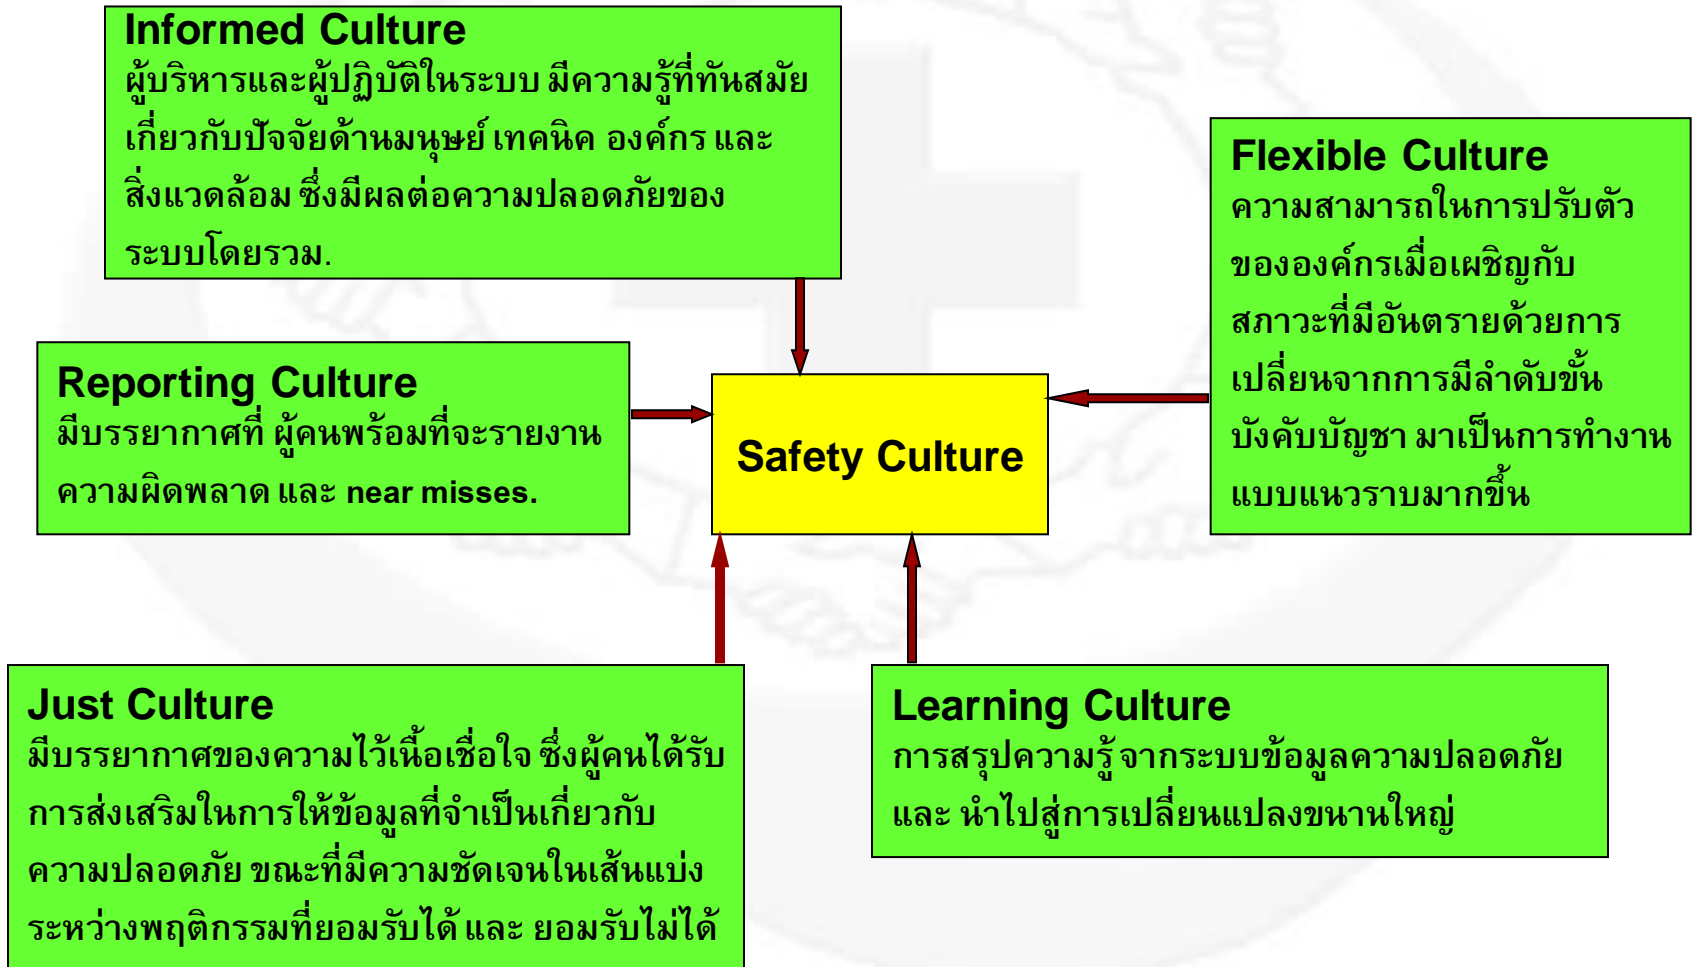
Informed Culture
ผู้บริหารและผู้ปฏิบัติในระบบ มีความรู้ที่ทันสมัย เกี่ยวกับปัจจัยด้านมนุษย์ เทคนิค องค์กร และ สิ่งแวดล้อม ซึ่งมีผลต่อความปลอดภัยของ ระบบโดยรวม.

Flexible Culture
ความสามารถในการปรับตัว ขององค์กรเมื่อเผชิญกับ สภาวะที่มีอันตรายด้วยการ เปลี่ยนจากการมีลำดับขั้น บังคับบัญชา มาเป็นการทำงาน แบบแนวราบมากขึ้น

Reporting Culture
มีบรรยากาศที่ ผู้คนพร้อมที่จะรายงาน ความผิดพลาด และ near misses.

Safety Culture

Just Culture
มีบรรยากาศของความไว้เนื้อเชื่อใจ ซึ่งผู้คนได้รับ การส่งเสริมในการให้ข้อมูลที่จำเป็นเกี่ยวกับ ความปลอดภัย ขณะที่มีความชัดเจนในเส้นแบ่ง ระหว่างพฤติกรรมที่ยอมรับได้ และ ยอมรับไม่ได้

Learning Culture
การสรุปความรู้ จากระบบข้อมูลความปลอดภัย และ นำไปสู่การเปลี่ยนแปลงขนานใหญ่